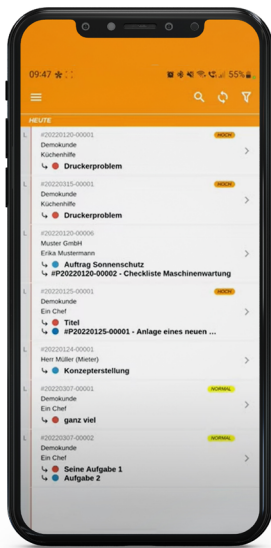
09:47 ★

55%

HEUTE

#20220120-00001
HOCH
Demokunde
Küchenhilfe
Druckerproblem

#20220315-00001
HOCH
Demokunde
Küchenhilfe
Druckerproblem

#20220120-00006
Muster GmbH
Erika Mustermann
Auftrag Sonnenschutz
#P20220120-00002 - Checkliste Maschinenwartung

#20220125-00001
HOCH
Demokunde
Ein Chef
Titel
#P20220125-00001 - Anlage eines neuen ...

#20220124-00001
Herr Müller (Mieter)
Konzepterstellung

#20220307-00001
NORMAL
Demokunde
Ein Chef
ganz viel

#20220307-00002
NORMAL
Demokunde
Ein Chef
Seine Aufgabe 1
Aufgabe 2